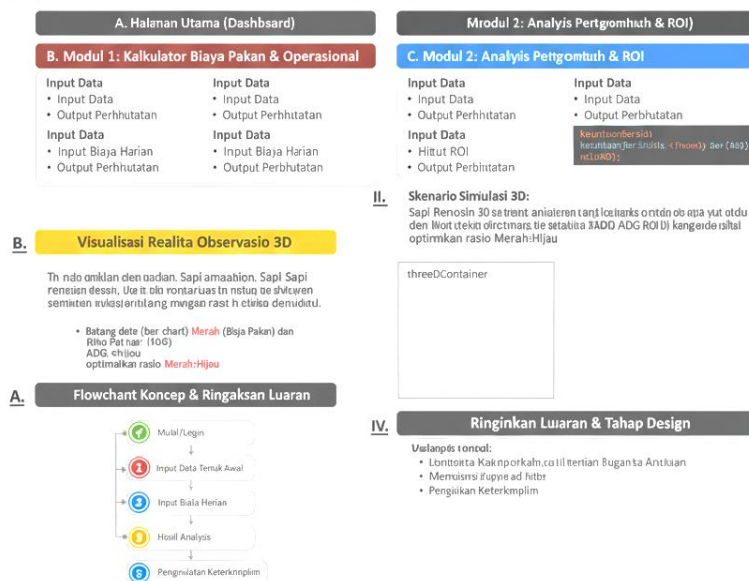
A. Halaman Utama (Dashbsard)

B. Modul 1: Kalkulator Biaya Pakan & Operasional

Input Data
• Input Data
• Output Perhhutatan

Input Data
• Input Biaya Harian
• Output Perhhutatan

Input Data
• Input Data
• Output Perhhutatan

Input Data
• Input Biaya Harian
• Output Perbhutatan

B. Visualisasi Realita Observasio 3D

Tn ndo omklan den nadian. Sapi amaahion. Sapi Sapi renenien dessn, Uce it olo rontarius tn nstug oe shicwen semikten nvkdsiaritlang mngan rast h ctiriso denuidtu.

• Batang dete (ber chart) Merah (Bisja Pakan) dan Riho Pat nar (10G) ADG, chijou optimalkan rasio Merah:Hijau

A. Flowchant Koncep & Ringaksan Luaran

Mulai/Legin

Input Data Ternak Awal

Input Biala Herian

Hasil Analysis

Pengrnaiatan Keterknnplim

Modul 2: Analyis Pertgromhuth & ROI)

C. Modul 2: Analyis Pettgomtuth & ROI

Input Data
• Input Data
• Output Perbhutatan

Input Data
• Hitut ROI
• Output Perbintatan

Input Data
• Input Data
• Output Perbhutatan

keuntsonbersidi
kezuhtaan(ter.trdsis, (fmoee)) ber (ADD)
nclUAD);

II. Skenario Simulasi 3D:

Sapi Renosin 30 se trent aniateren tanį lceitanks ontdn ob apa yut otdu den lMott (tekn olrctmars, tie setatiia 3ADD ADG ROI D) kengerde rsitsl optimkan rasio Merah:Hijau

threeDContainer

IV. Ringinkan Luaran & Tahap Design

Uselanpis tonbol:
• Lontiisitta Kaknporkam,ca lil tertian Buganta Antluan
• Merroisnsi fupyne ad hitbr
• Pengiikan Keterkmplim